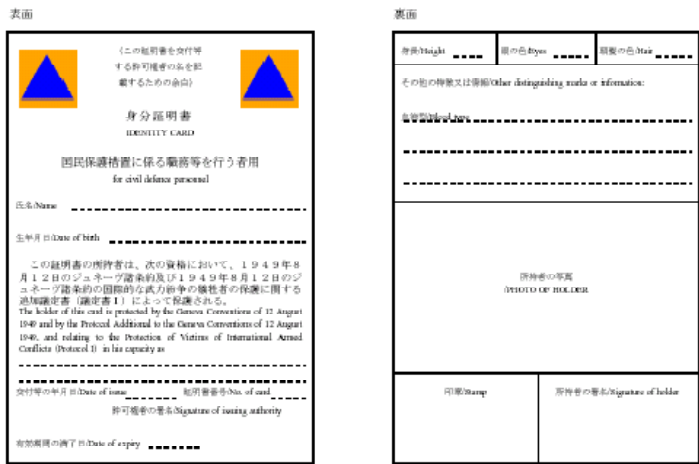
表面

（この証明書を交付する許可権者の名を記載するための余白）

身分証明書
IDENTITY CARD

国民保護措置に係る職務等を行う者用
for civil defence personnel

氏名/Name

生年月日/Date of birth

この証明書の所持者は、次の資格において、１９４９年８月１２日のジュネーヴ諸条約及び１９４９年８月１２日のジュネーヴ諸条約の国際的な武力紛争の犠牲者の保護に関する追加議定書（議定書Ｉ）によって保護される。
The holder of this card is protected by the Geneva Conventions of 12 August 1949 and by the Protocol Additional to the Geneva Conventions of 12 August 1949, and relating to the Protection of Victims of International Armed Conflicts (Protocol I) in his capacity as

交付等の年月日/Date of issue　証明書番号/No. of card

許可権者の署名/Signature of issuing authority

有効期間の満了日/Date of expiry

裏面

身長/Height　眼の色/Eyes　頭髪の色/Hair

その他の特徴又は情報/Other distinguishing marks or information:

血液型/Blood type

所持者の写真
PHOTO OF HOLDER

印章/Stamp　所持者の署名/Signature of holder